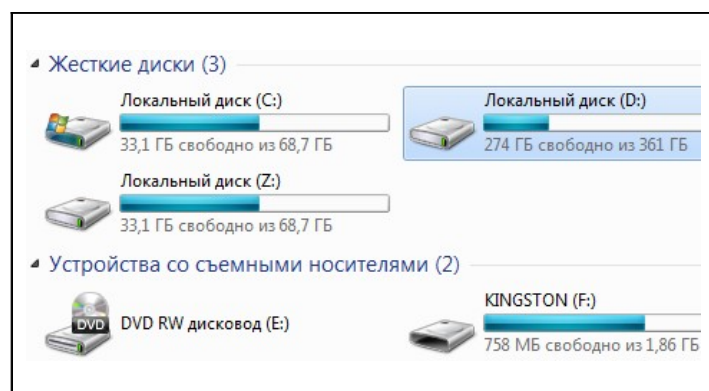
Жесткие диски (3)

Локальный диск (C:)
33,1 ГБ свободно из 68,7 ГБ

Локальный диск (D:)
274 ГБ свободно из 361 ГБ

Локальный диск (Z:)
33,1 ГБ свободно из 68,7 ГБ

Устройства со съемными носителями (2)

DVD
DVD RW дисковод (E:)

KINGSTON (F:)
758 МБ свободно из 1,86 ГБ